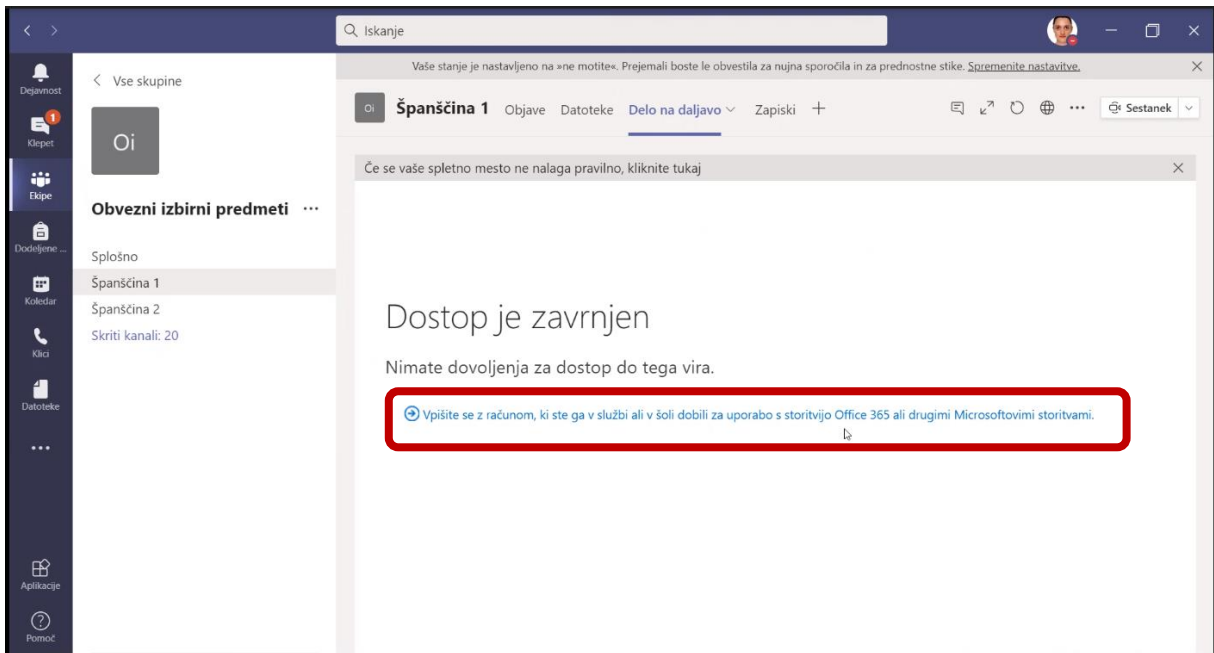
Iskanje

Dejavnost
1
Klepet
Ekipe
Dodeljene ...
Koledar
Klici
Datoteke
...
Aplikacije
Pomoč

< Vse skupine

Oi

Obvezni izbirni predmeti ···

Splošno
Španščina 1
Španščina 2
Skriti kanali: 20

Vaše stanje je nastavljeno na »ne motite«. Prejemali boste le obvestila za nujna sporočila in za prednostne stike. Spremenite nastavitve.

Oi Španščina 1 Objave Datoteke Delo na daljavo Zapiski +

··· Sestanek

Če se vaše spletno mesto ne nalaga pravilno, kliknite tukaj

Dostop je zavrnjen

Nimate dovoljenja za dostop do tega vira.

Vpišite se z računom, ki ste ga v službi ali v šoli dobili za uporabo s storitvijo Office 365 ali drugimi Microsoftovimi storitvami.